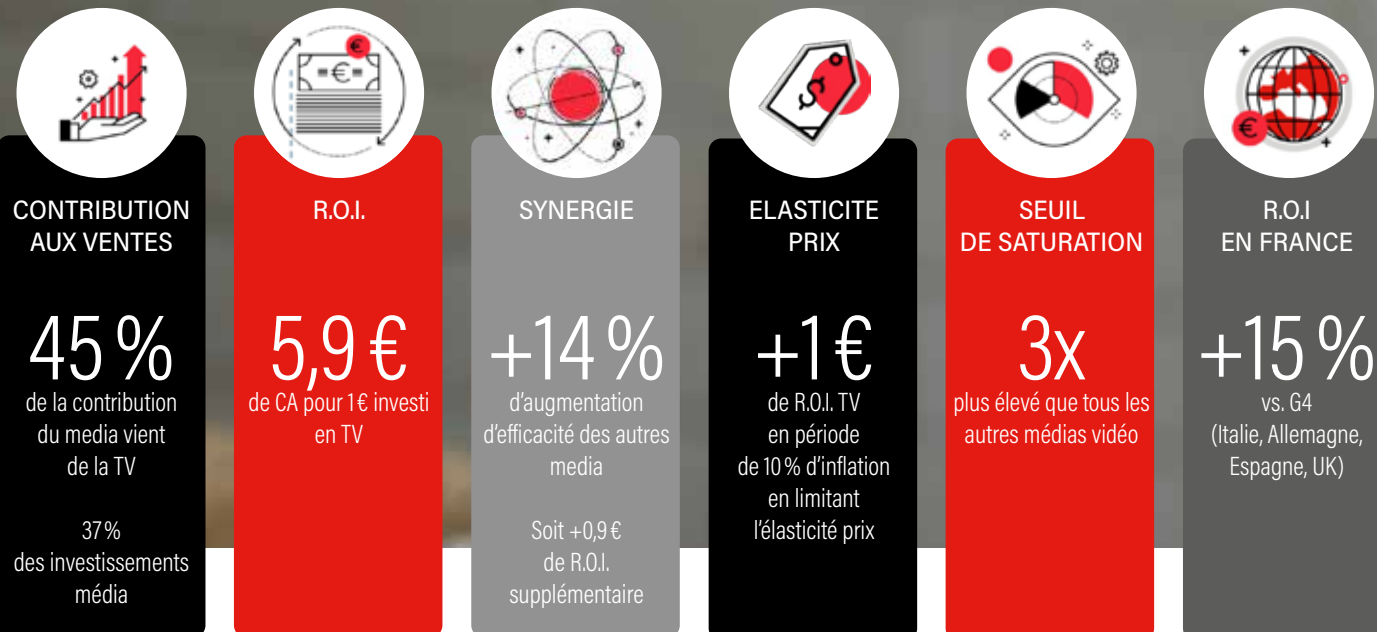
CONTRIBUTION AUX VENTES

45 %
de la contribution du media vient de la TV

37 %
des investissements média

R.O.I.

5,9 €
de CA pour 1€ investi en TV

SYNERGIE

+14 %
d'augmentation d'efficacité des autres media

Soit +0,9 € de R.O.I. supplémentaire

ELASTICITE PRIX

+1 €
de R.O.I. TV en période de 10 % d'inflation en limitant l'élasticité prix

SEUIL DE SATURATION

3x
plus élevé que tous les autres médias vidéo

R.O.I EN FRANCE

+15 %
vs. G4 (Italie, Allemagne, Espagne, UK)